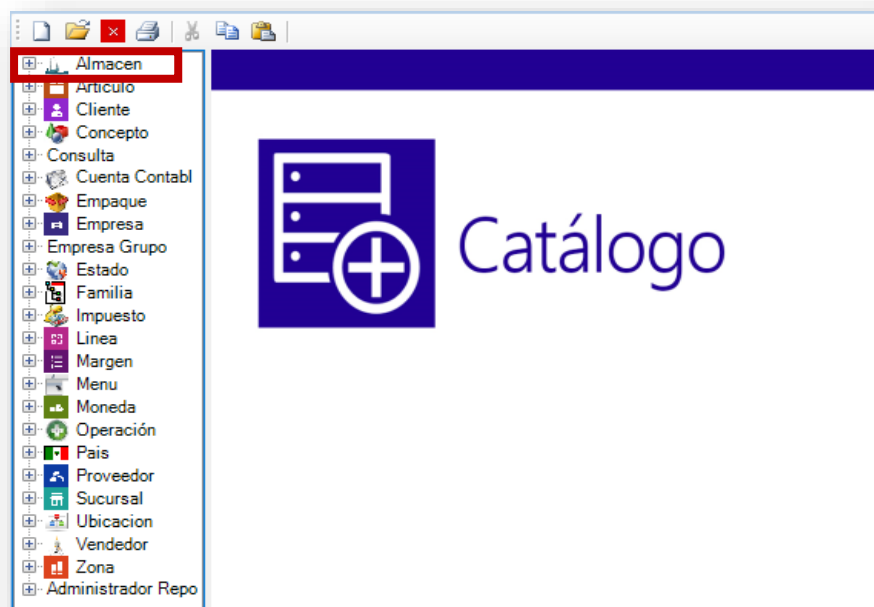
Almacen
Articulo
Cliente
Concepto
Consulta
Cuenta Contabl
Empaque
Empresa
Empresa Grupo
Estado
Familia
Impuesto
Linea
Margen
Menu
Moneda
Operación
Pais
Proveedor
Sucursal
Ubicacion
Vendedor
Zona
Administrador Repo

Catálogo